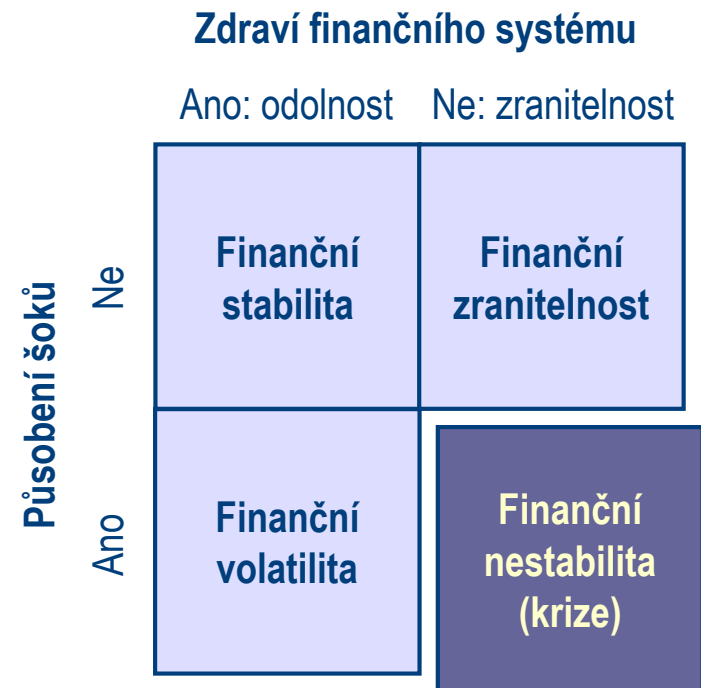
Zdraví finančního systému

Ano: odolnost Ne: zranitelnost

Působení šoků

Ne

Ano

| | Ano: odolnost | Ne: zranitelnost |
|---|---|---|
| Ne | Finanční stabilita | Finanční zranitelnost |
| Ano | Finanční volatilita | Finanční nestabilita (krize) |